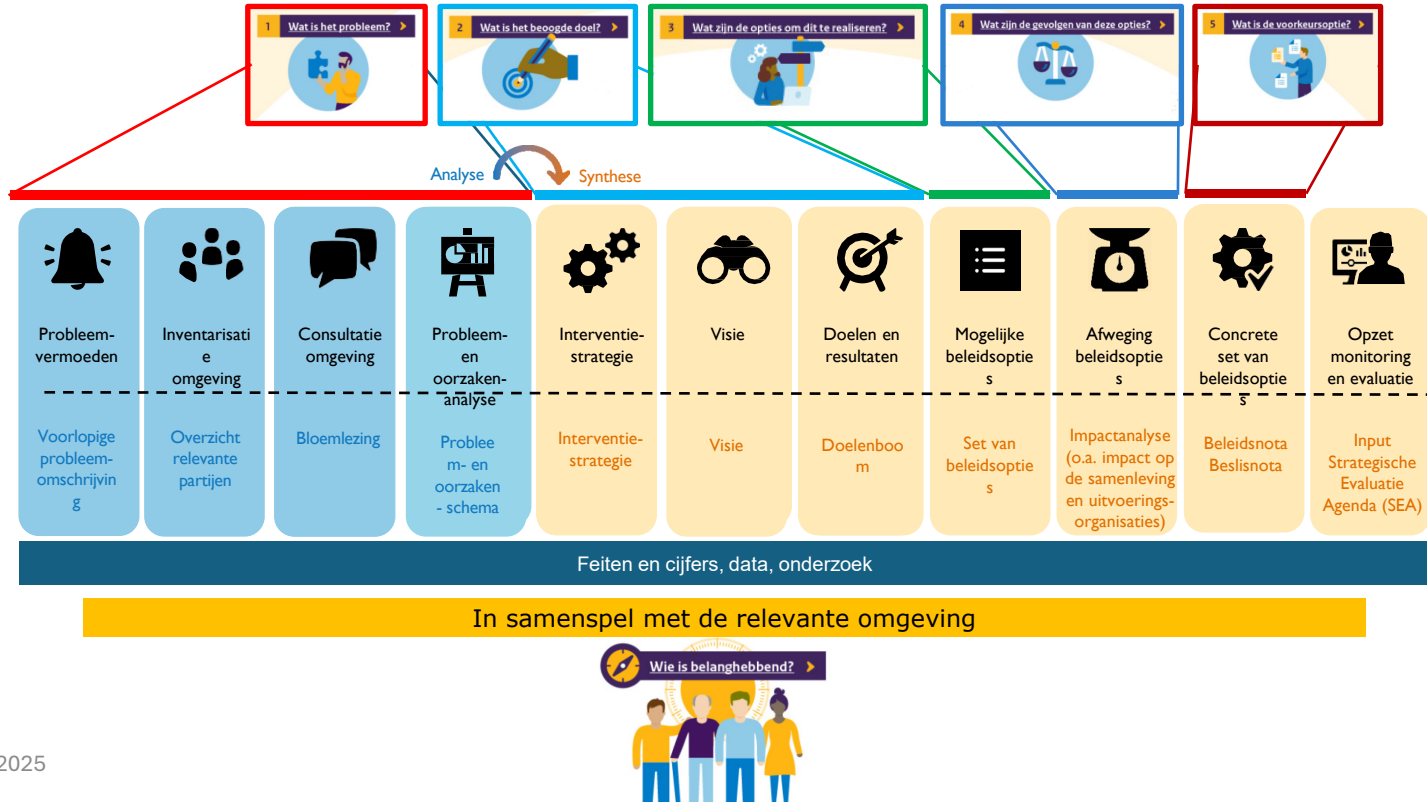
1 Wat is het probleem?

2 Wat is het beoogde doel?

3 Wat zijn de opties om dit te realiseren?

4 Wat zijn de gevolgen van deze opties?

5 Wat is de voorkeursoptie?

Analyse

Synthese

Probleem-vermoeden

Voorlopige probleem-omschrijving

Inventarisatie omgeving

Overzicht relevante partijen

Consultatie omgeving

Bloemlezing

Probleem- en oorzaken-analyse

Problee m- en oorzaken - schema

Interventie-strategie

Interventie-strategie

Visie

Visie

Doelen en resultaten

Doelenboom

Mogelijke beleidsopties

Set van beleidsopties

Afweging beleidsopties

Impactanalyse (o.a. impact op de samenleving en uitvoerings-organisaties)

Concrete set van beleidsopties

Beleidsnota Beslisnota

Opzet monitoring en evaluatie

Input Strategische Evaluatie Agenda (SEA)

Feiten en cijfers, data, onderzoek

In samenspel met de relevante omgeving

Wie is belanghebbend?

2025